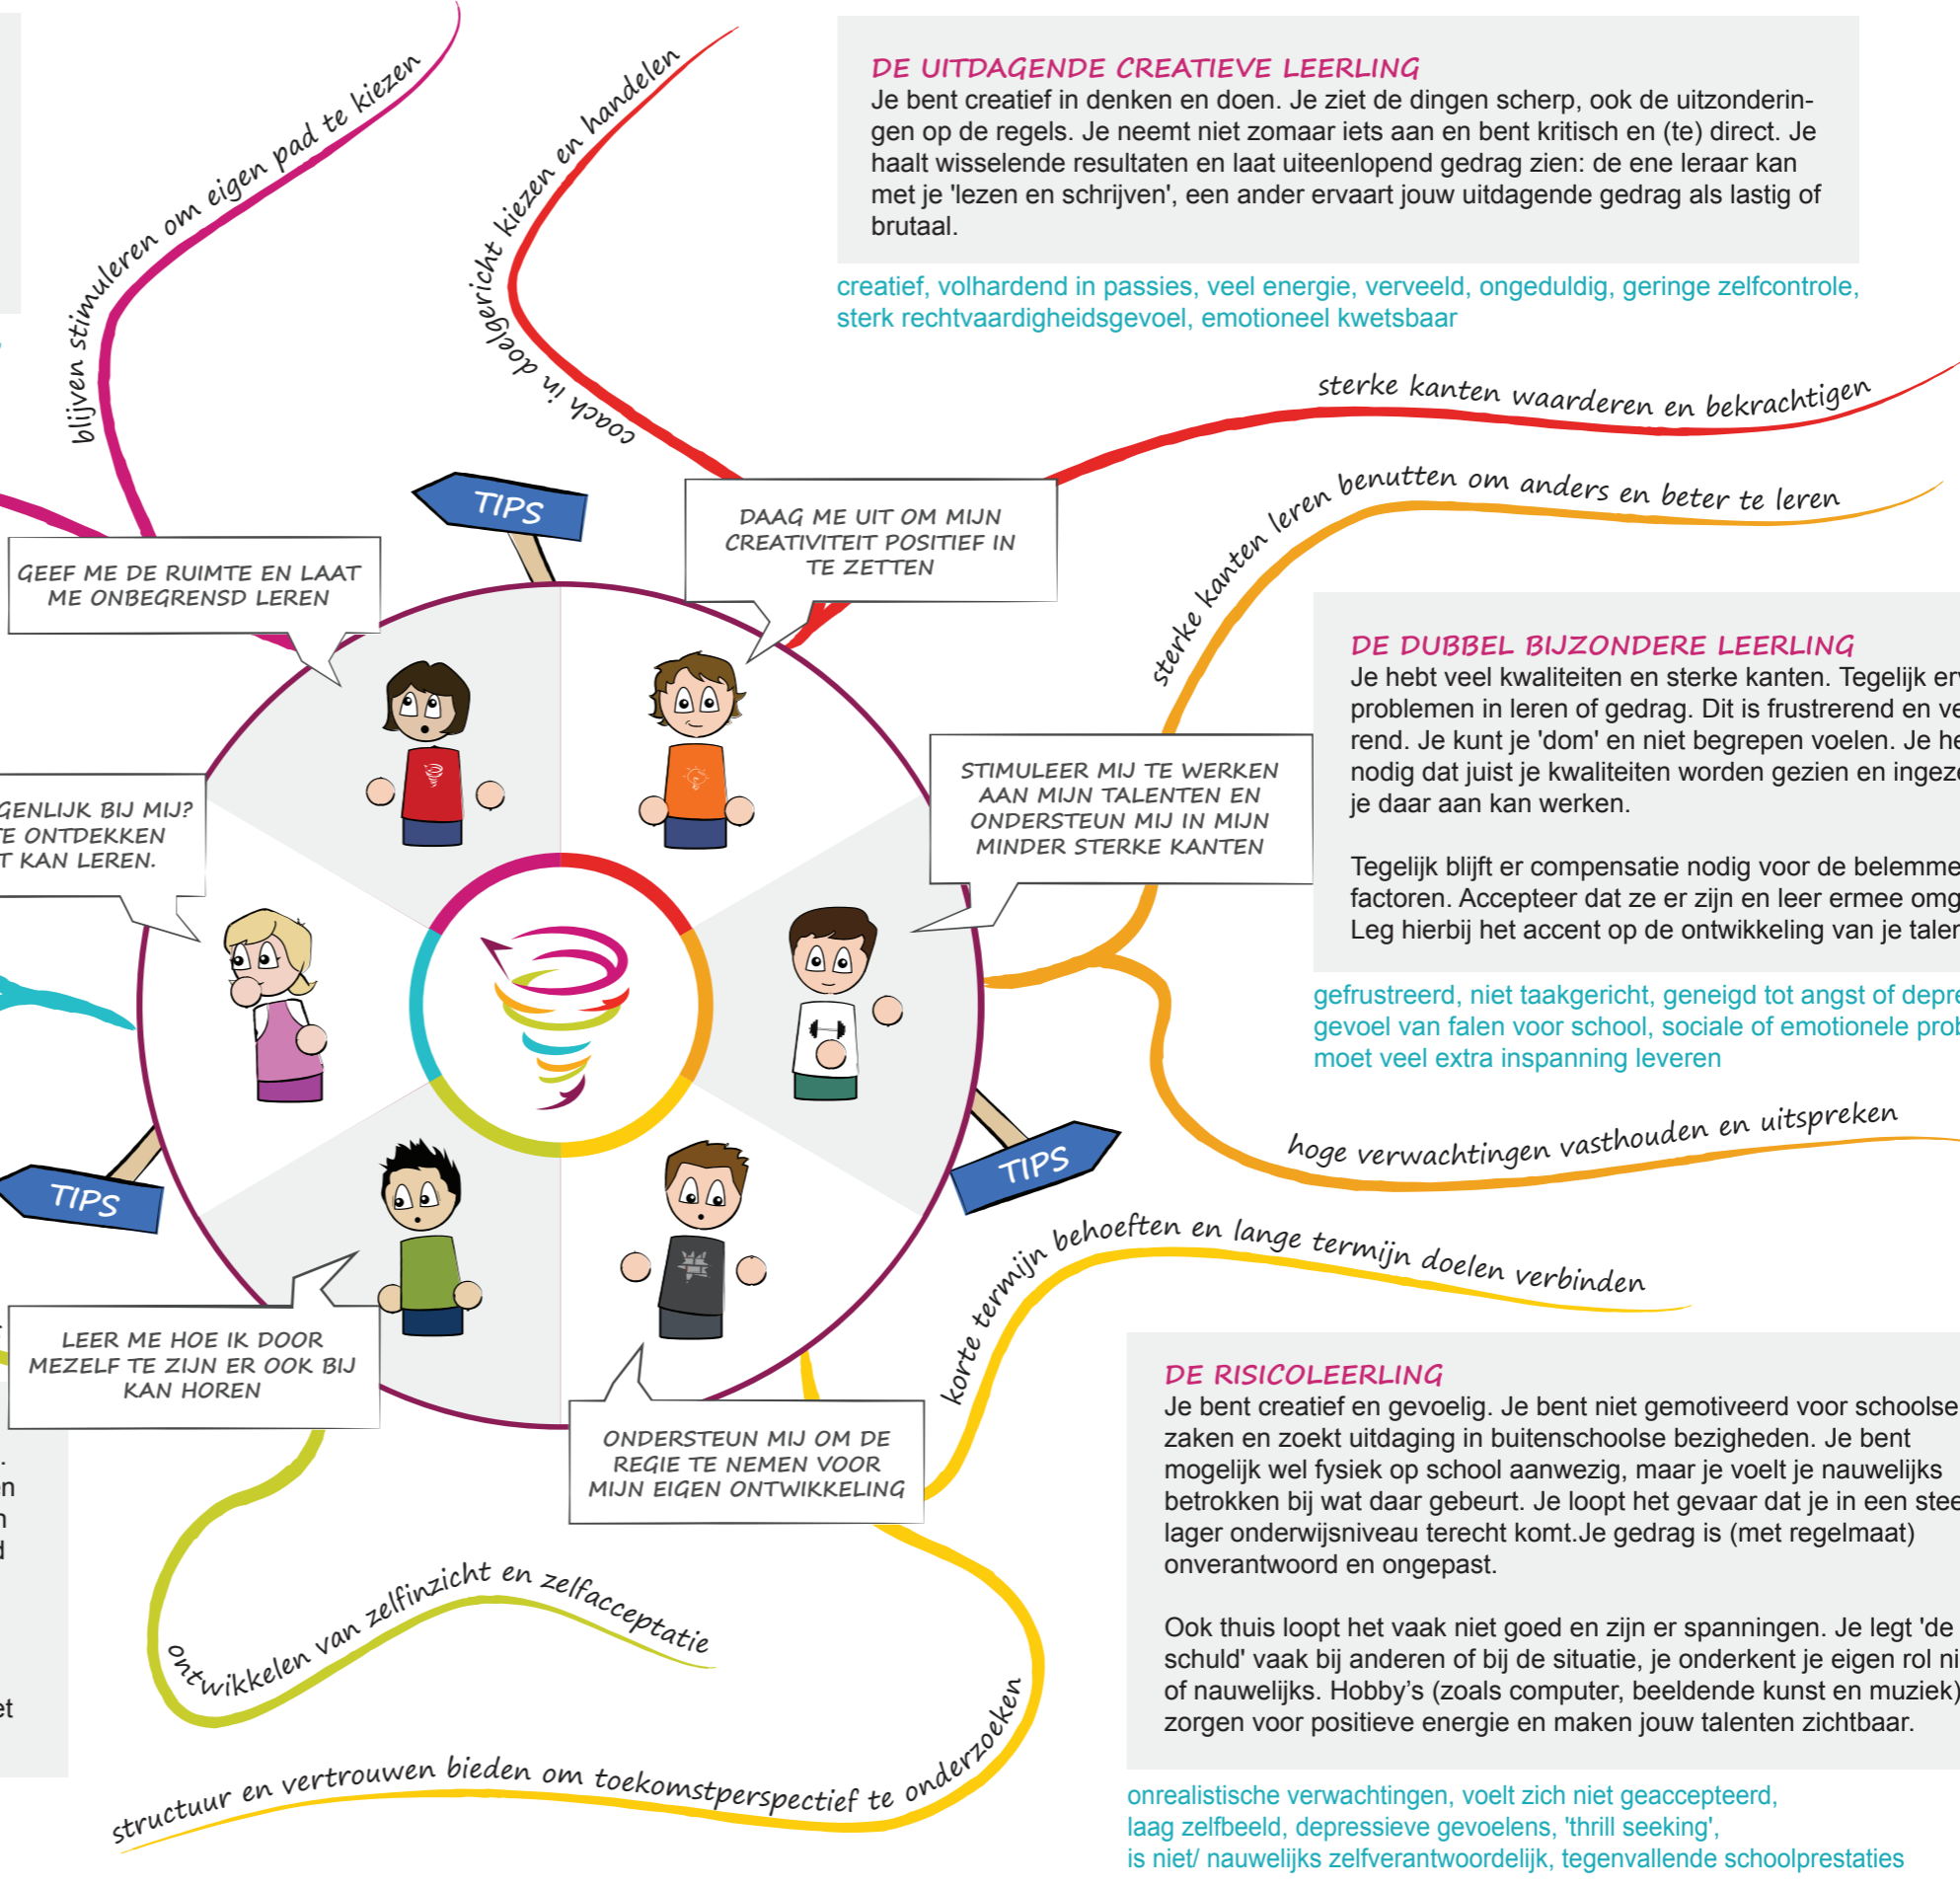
blijven stimuleren om eigen pad te kiezen

coach in doelgericht kiezen en handelen

DE UITDAGENDE CREATIEVE LEERLING
Je bent creatief in denken en doen. Je ziet de dingen scherp, ook de uitzonderingen op de regels. Je neemt niet zomaar iets aan en bent kritisch en (te) direct. Je haalt wisselende resultaten en laat uiteenlopend gedrag zien: de ene leraar kan met je 'lezen en schrijven', een ander ervaart jouw uitdagende gedrag als lastig of brutaal.

creatief, volhardend in passies, veel energie, verveeld, ongeduldig, geringe zelfcontrole, sterk rechtvaardigheidsgevoel, emotioneel kwetsbaar

sterke kanten waarderen en bekrachtigen

sterke kanten leren benutten om anders en beter te leren

TIPS

GEEF ME DE RUIMTE EN LAAT ME ONBEGRENSD LEREN

DAAG ME UIT OM MIJN CREATIVITEIT POSITIEF IN TE ZETTEN

DE DUBBEL BIJZONDERE LEERLING
Je hebt veel kwaliteiten en sterke kanten. Tegelijk er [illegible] problemen in leren of gedrag. Dit is frustrerend en ve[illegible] rend. Je kunt je 'dom' en niet begrepen voelen. Je he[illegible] nodig dat juist je kwaliteiten worden gezien en ingeze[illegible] je daar aan kan werken.

Tegelijk blijft er compensatie nodig voor de belemme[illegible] factoren. Accepteer dat ze er zijn en leer ermee omg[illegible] Leg hierbij het accent op de ontwikkeling van je talen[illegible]

gefrustreerd, niet taakgericht, geneigd tot angst of depre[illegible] gevoel van falen voor school, sociale of emotionele prob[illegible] moet veel extra inspanning leveren

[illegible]GENLIJK BIJ MIJ? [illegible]E ONTDEKKEN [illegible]T KAN LEREN.

STIMULEER MIJ TE WERKEN AAN MIJN TALENTEN EN ONDERSTEUN MIJ IN MIJN MINDER STERKE KANTEN

hoge verwachtingen vasthouden en uitspreken

TIPS

TIPS

korte termijn behoeften en lange termijn doelen verbinden

LEER ME HOE IK DOOR MEZELF TE ZIJN ER OOK BIJ KAN HOREN

ONDERSTEUN MIJ OM DE REGIE TE NEMEN VOOR MIJN EIGEN ONTWIKKELING

DE RISICOLEERLING
Je bent creatief en gevoelig. Je bent niet gemotiveerd voor schoolse zaken en zoekt uitdaging in buitenschoolse bezigheden. Je bent mogelijk wel fysiek op school aanwezig, maar je voelt je nauwelijks betrokken bij wat daar gebeurt. Je loopt het gevaar dat je in een stee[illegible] lager onderwijsniveau terecht komt.Je gedrag is (met regelmaat) onverantwoord en ongepast.

Ook thuis loopt het vaak niet goed en zijn er spanningen. Je legt 'de schuld' vaak bij anderen of bij de situatie, je onderkent je eigen rol ni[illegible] of nauwelijks. Hobby's (zoals computer, beeldende kunst en muziek) zorgen voor positieve energie en maken jouw talenten zichtbaar.

ontwikkelen van zelfinzicht en zelfacceptatie

structuur en vertrouwen bieden om toekomstperspectief te onderzoeken

onrealistische verwachtingen, voelt zich niet geaccepteerd, laag zelfbeeld, depressieve gevoelens, 'thrill seeking', is niet/ nauwelijks zelfverantwoordelijk, tegenvallende schoolprestaties